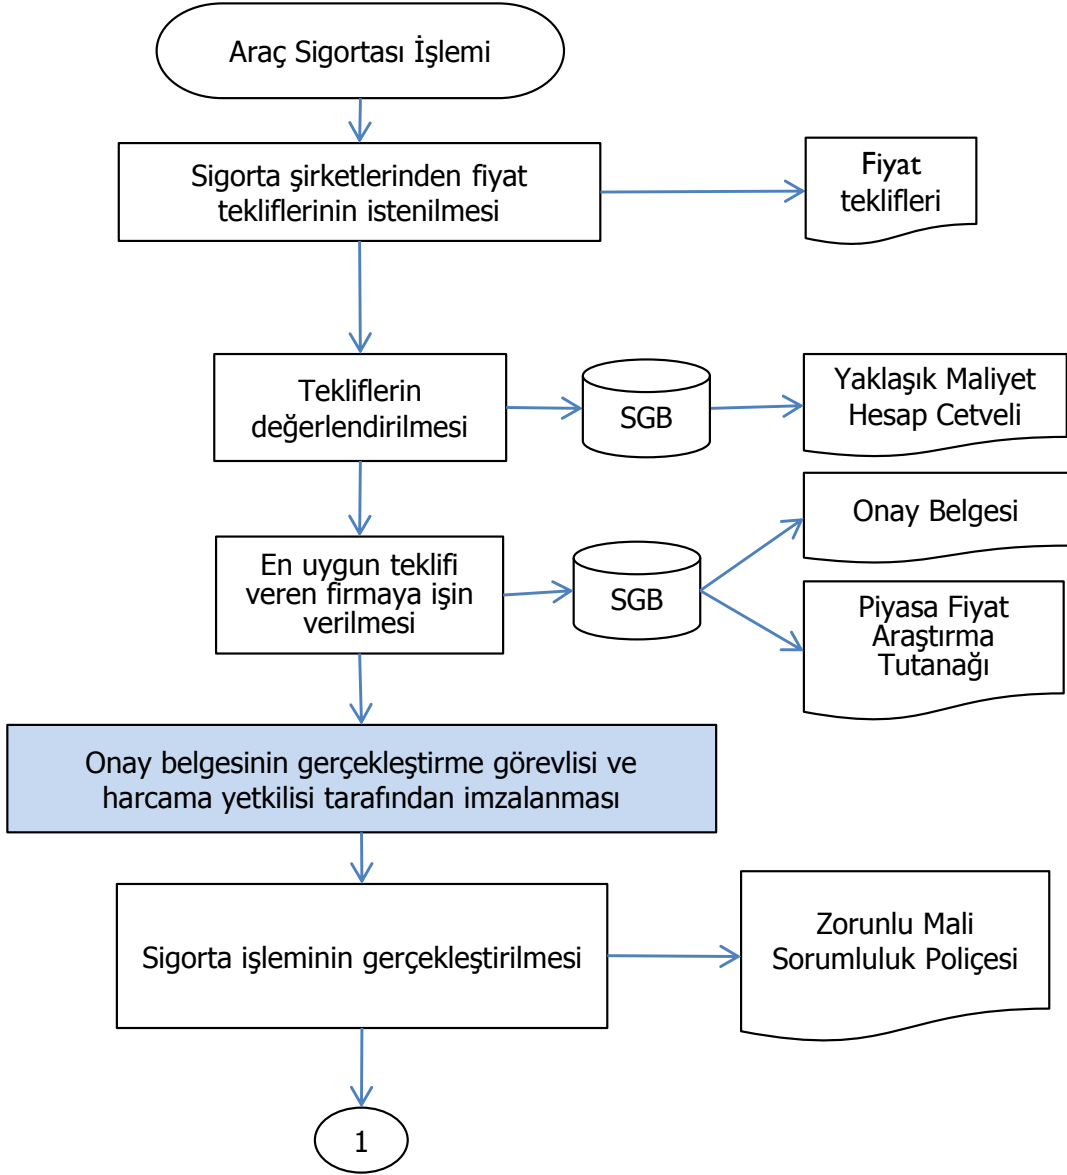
Araç Sigortası İşlemi

Sigorta şirketlerinden fiyat tekliflerinin istenilmesi

Fiyat teklifleri

Tekliflerin değerlendirilmesi

SGB

Yaklaşık Maliyet Hesap Cetveli

En uygun teklifi veren firmaya işin verilmesi

SGB

Onay Belgesi

Piyasa Fiyat Araştırma Tutanağı

Onay belgesinin gerçekleştirme görevlisi ve harcama yetkilisi tarafından imzalanması

Sigorta işleminin gerçekleştirilmesi

Zorunlu Mali Sorumluluk Poliçesi

1